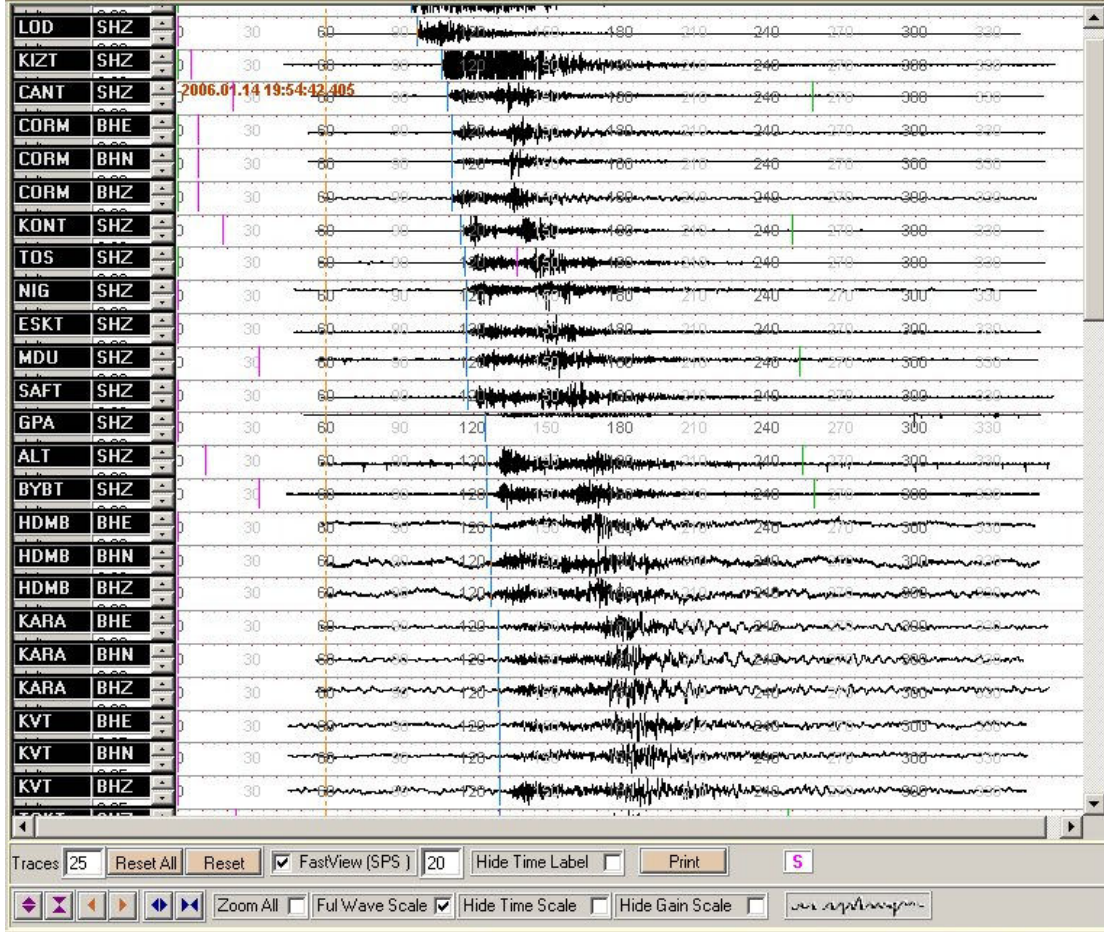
LOD SHZ 0 30 60 90 180 210 240 270 300 330
KIZT SHZ 0 30 60 90 120 150 180 240 300 330
CANT SHZ 2006.01.14 19:54:42.405 90 180 240 270 300 330
CORM BHE 0 30 60 90 120 150 180 210 240 270 300 330
CORM BHN 0 30 60 90 120 150 180 240 300 330
CORM BHZ 0 30 60 90 180 210 240 270 300 330
KONT SHZ 0 30 60 90 120 150 180 210 240 270 300 330
TOS SHZ 0 30 60 90 120 150 180 210 240 270 300 330
NIG SHZ 0 30 60 90 120 180 210 240 270 300 330
ESKT SHZ 0 30 60 90 120 150 180 240 270 300 330
MDU SHZ 0 30 60 90 120 150 180 210 240 270 300 330
SAFT SHZ 0 30 60 90 120 150 180 210 240 270 300 330
GPA SHZ 0 30 60 90 120 150 180 210 240 270 300 330
ALT SHZ 0 30 60 90 120 150 180 210 240 270 300 330
BYBT SHZ 0 30 60 90 120 210 240 270 300 330
HDMB BHE 0 30 60 120 150 210 240 270 300 330
HDMB BHN 0 30 60 90 120 240 300 330
HDMB BHZ 0 30 60 120 270 300 330
KARA BHE 0 30 60 120 240 270 300 330
KARA BHN 0 30 60 90 120 240 300 330
KARA BHZ 0 30 60 90 120 240 270 300
KVT BHE 0 30 60 90 120 240 270 300 330
KVT BHN 0 30 60 90 120 240 270 300 330
KVT BHZ 0 30 60 90 120 240 270 300

Traces 25 Reset All Reset FastView (SPS) 20 Hide Time Label Print S

Zoom All Ful Wave Scale Hide Time Scale Hide Gain Scale